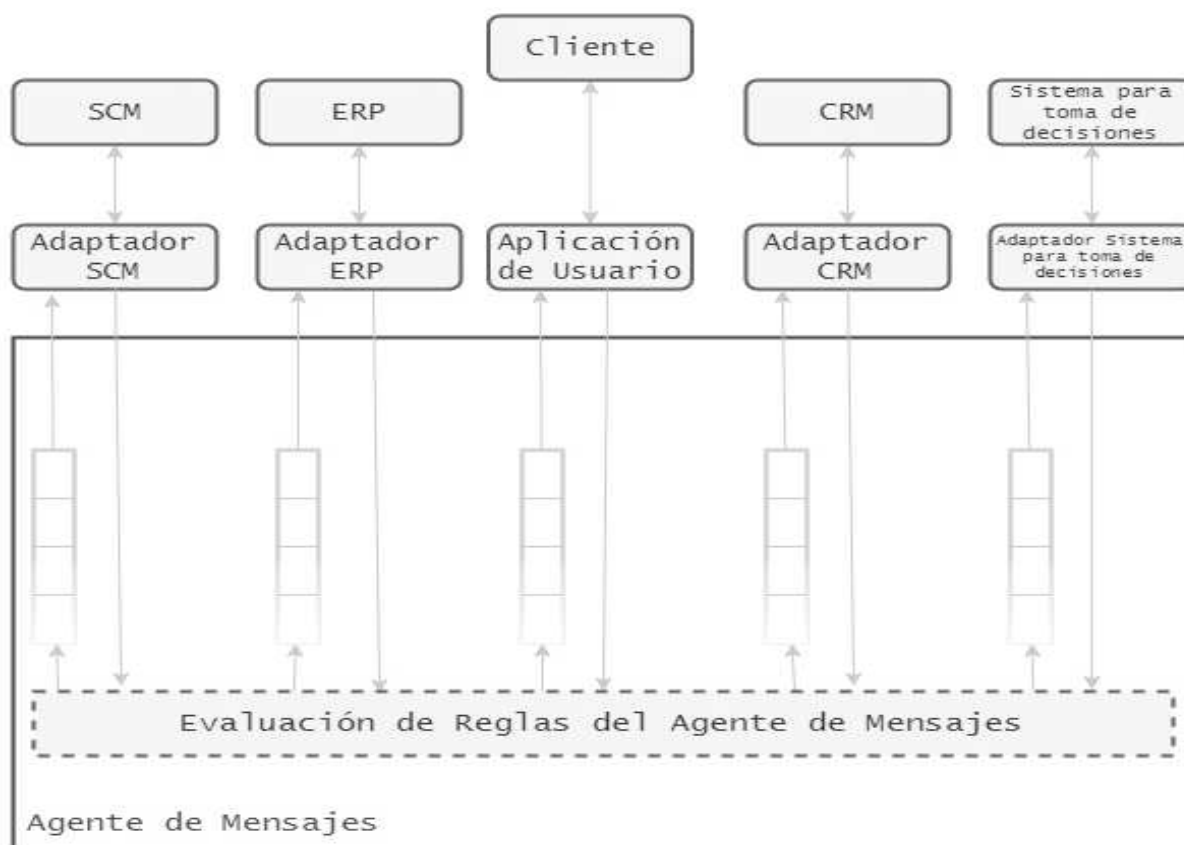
Cliente

SCM

ERP

CRM

Sistema para toma de decisiones

Adaptador SCM

Adaptador ERP

Aplicación de Usuario

Adaptador CRM

Adaptador Sistema para toma de decisiones

Evaluación de Reglas del Agente de Mensajes

Agente de Mensajes